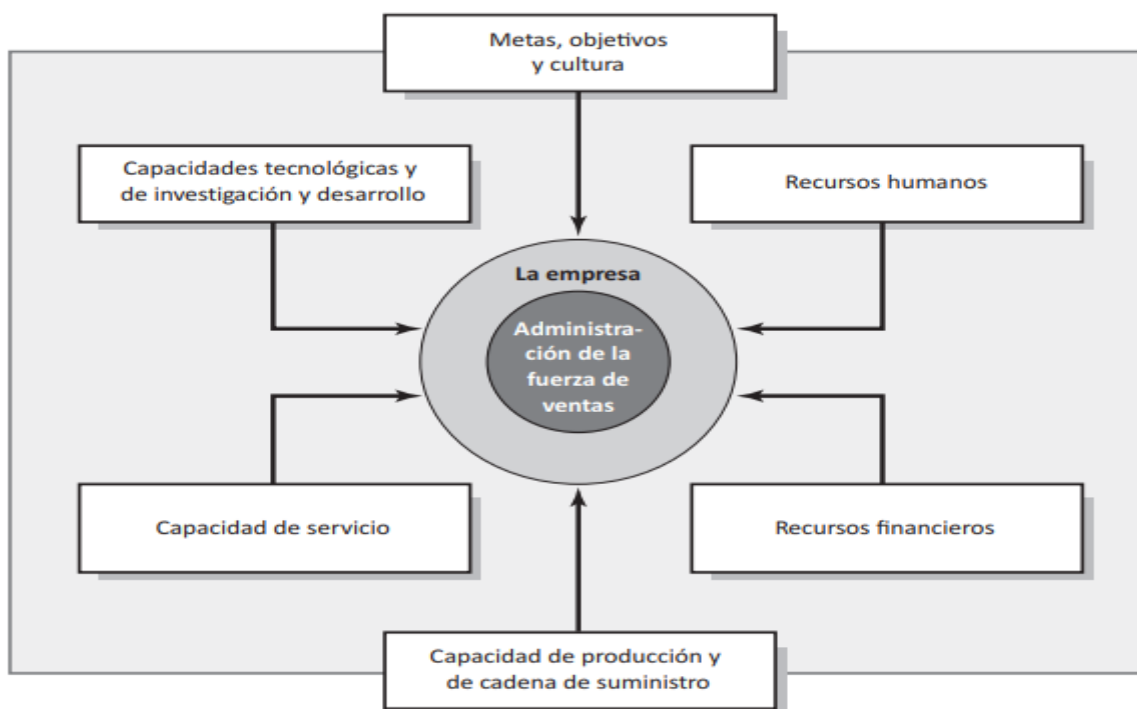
Metas, objetivos y cultura

Capacidades tecnológicas y de investigación y desarrollo

Recursos humanos

La empresa

Administración de la fuerza de ventas

Capacidad de servicio

Recursos financieros

Capacidad de producción y de cadena de suministro